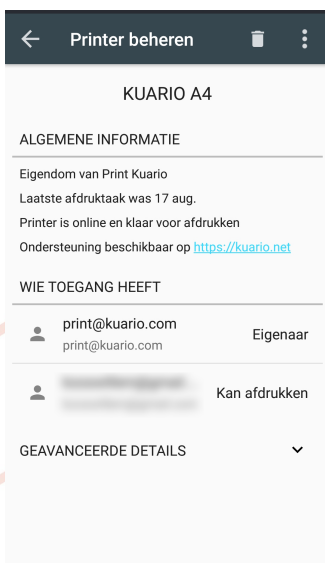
Printer beheren

KUARIO A4

ALGEMENE INFORMATIE

Eigendom van Print Kuario

Laatste afdruktaak was 17 aug.

Printer is online en klaar voor afdrukken

Ondersteuning beschikbaar op https://kuario.net

WIE TOEGANG HEEFT

print@kuario.com
print@kuario.com
Eigenaar

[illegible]
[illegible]
Kan afdrukken

GEAVANCEERDE DETAILS